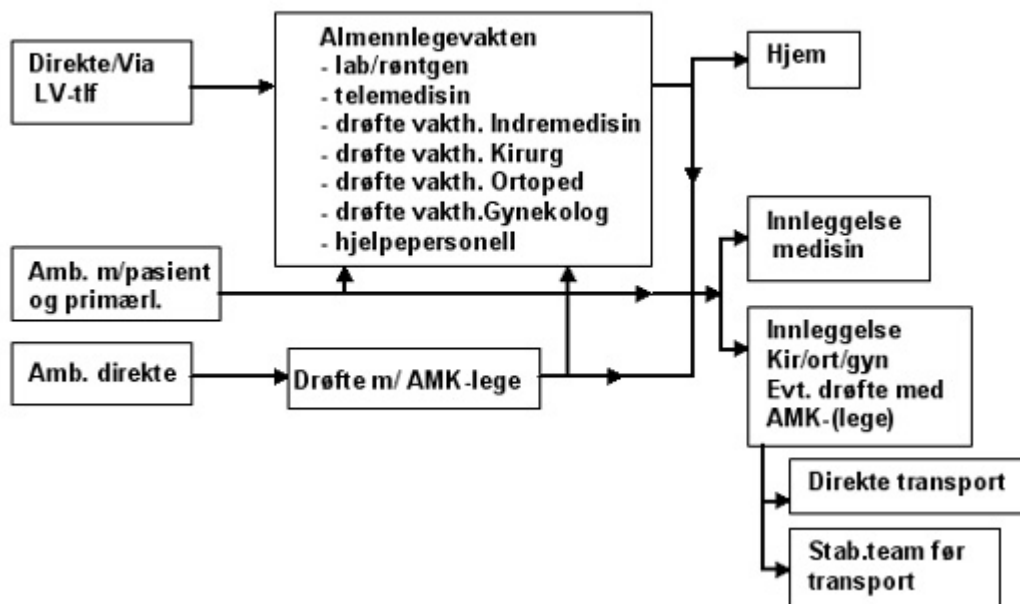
Direkte/Via LV-tlf

Almennlegevakten
- lab/røntgen
- telemedisin
- drøfte vakth. Indremedisin
- drøfte vakth. Kirurg
- drøfte vakth. Ortoped
- drøfte vakth.Gynekolog
- hjelpepersonell

Hjem

Innleggelse medisin

Amb. m/pasient og primærl.

Amb. direkte

Drøfte m/ AMK-lege

Innleggelse Kir/ort/gyn Evt. drøfte med AMK-(lege)

Direkte transport

Stab.team før transport